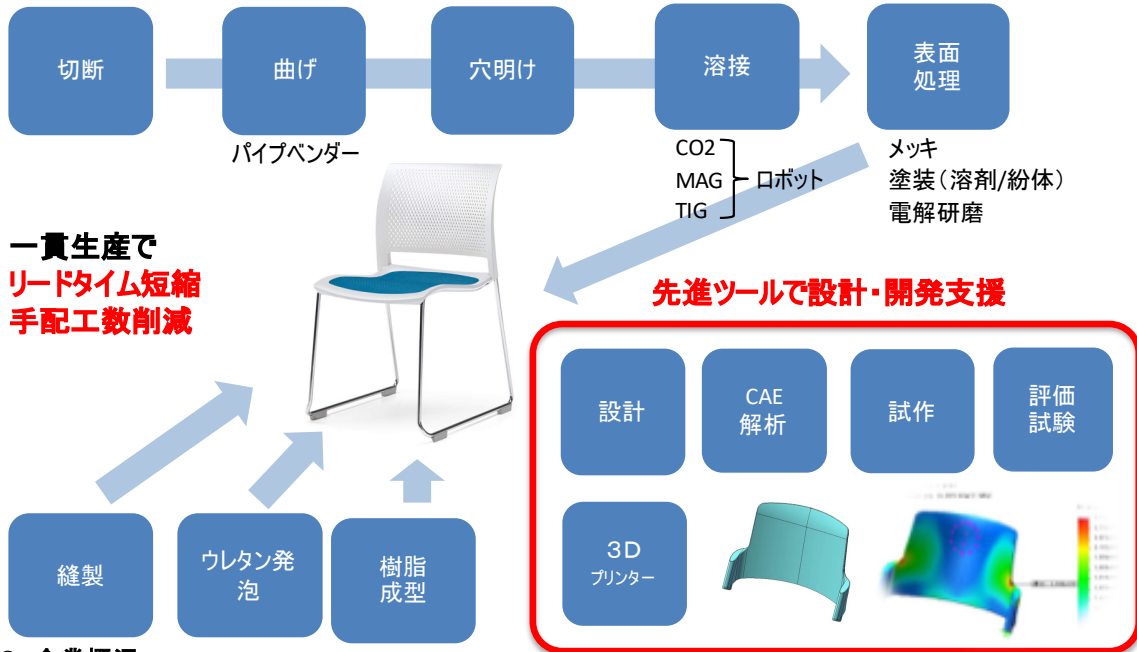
切断

曲げ

パイプベンダー

穴明け

溶接

CO2
MAG
TIG
ロボット

表面処理

メッキ
塗装（溶剤/紛体）
電解研磨

一貫生産で
リードタイム短縮
手配工数削減

先進ツールで設計・開発支援

設計

CAE
解析

試作

評価
試験

3D
プリンター

縫製

ウレタン発泡

樹脂
成型

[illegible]